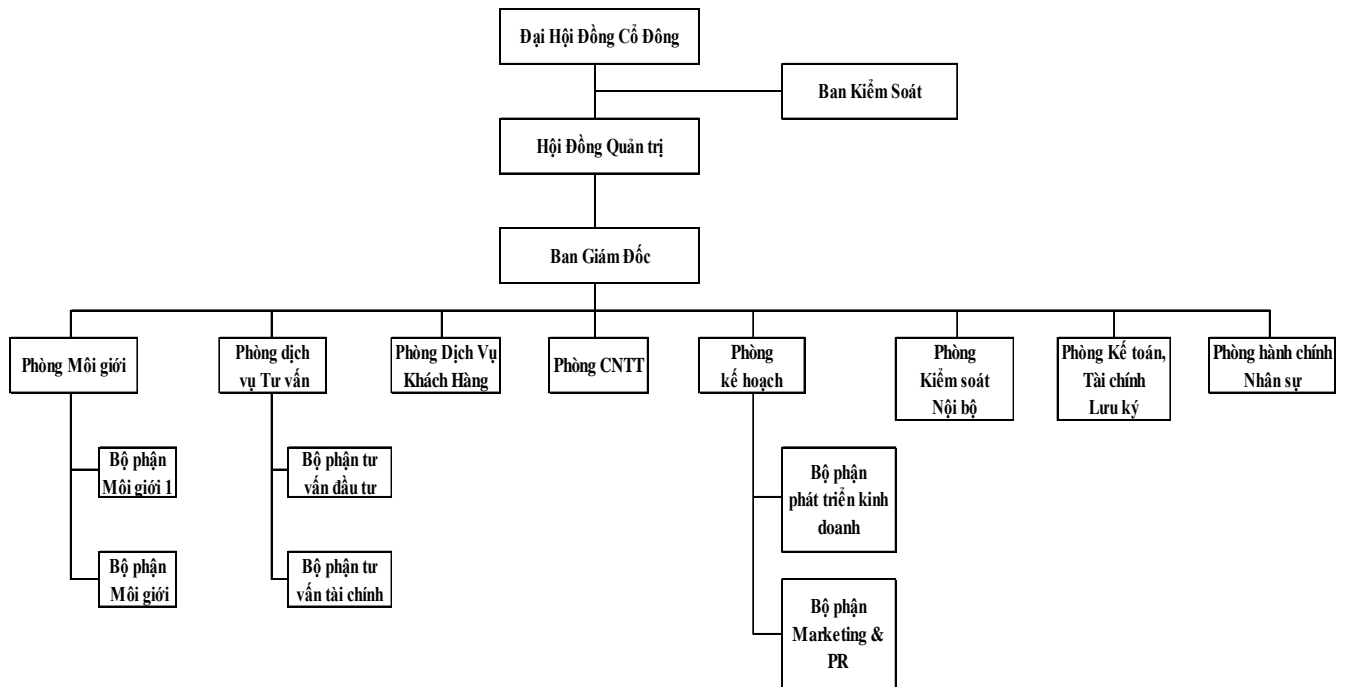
Đại Hội Đồng Cổ Đông

Ban Kiểm Soát

Hội Đồng Quản trị

Ban Giám Đốc

Phòng Môi giới

Phòng dịch vụ Tư vấn

Phòng Dịch Vụ Khách Hàng

Phòng CNTT

Phòng kế hoạch

Phòng Kiểm soát Nội bộ

Phòng Kế toán, Tài chính Lưu ký

Phòng hành chính Nhân sự

Bộ phận Môi giới 1

Bộ phận Môi giới

Bộ phận tư vấn đầu tư

Bộ phận tư vấn tài chính

Bộ phận phát triển kinh doanh

Bộ phận Marketing & PR